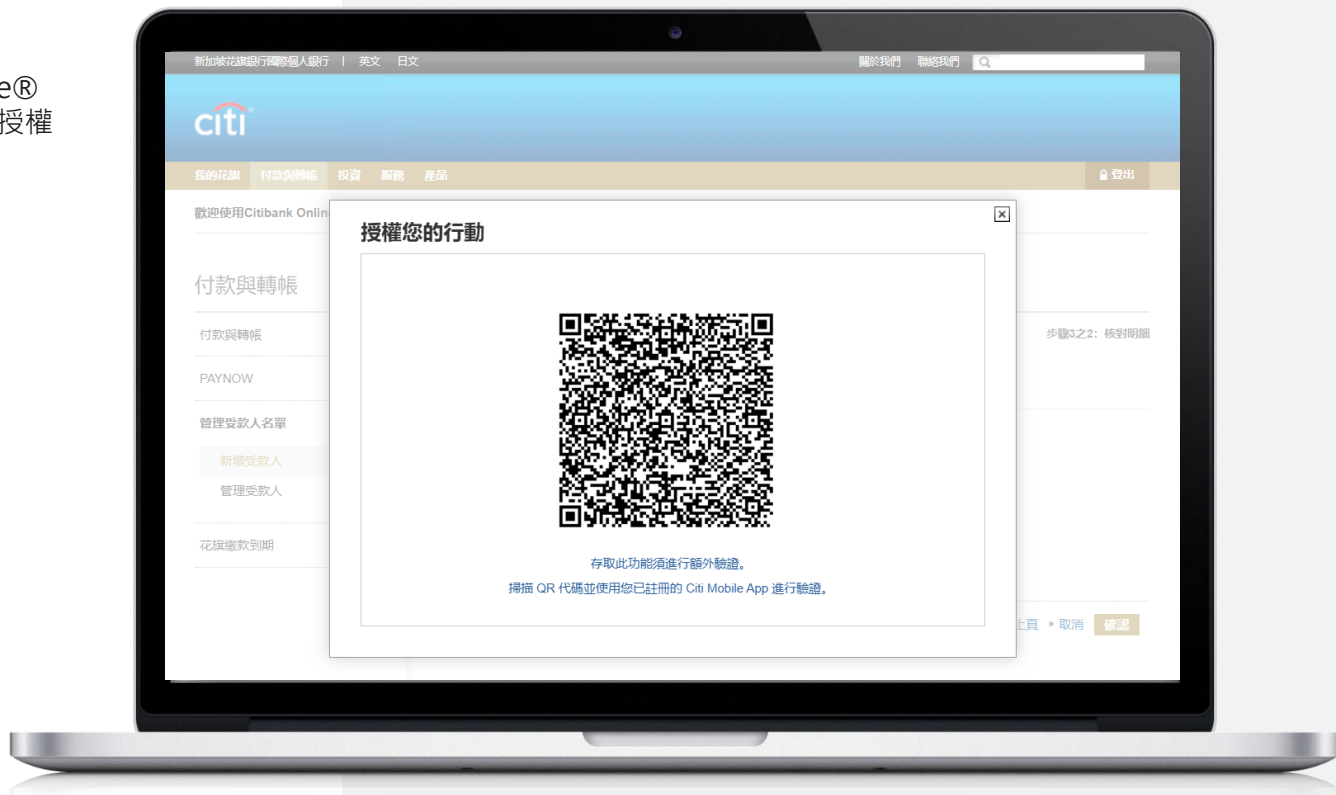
e®
授權

新加坡花旗銀行國際個人銀行 | 英文 日文

關於我們 聯絡我們

citi

我的花旗 付款與轉帳 投資 服務 產品

登出

歡迎使用Citibank Onlin

付款與轉帳

付款與轉帳

PAYNOW

管理受款人名單

新增受款人

管理受款人

花旗繳款到期

步驟3之2：核對明細

上頁 ▸ 取消 確認

授權您的行動

存取此功能須進行額外驗證。

掃描 QR 代碼並使用您已註冊的 Citi Mobile App 進行驗證。